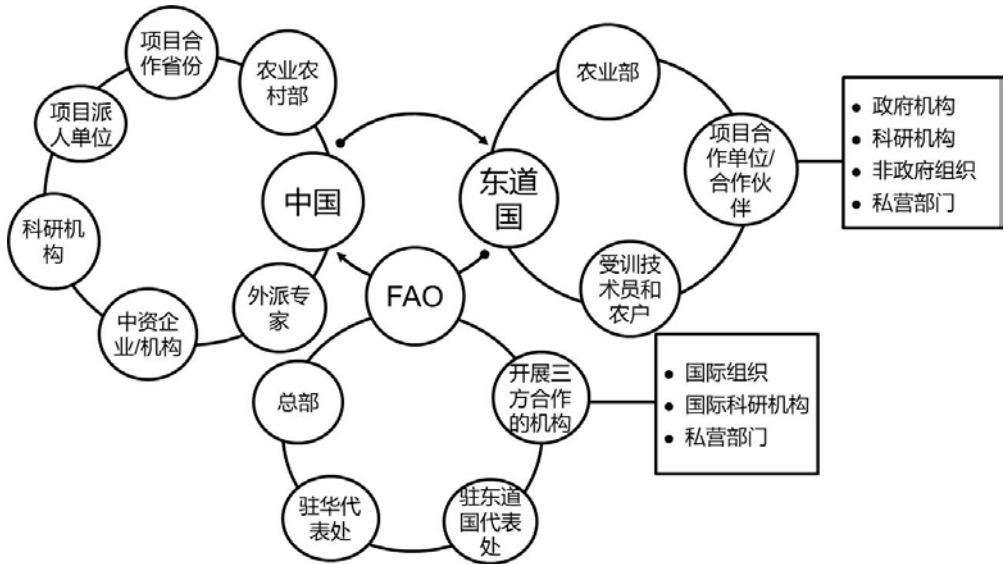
项目合作省份

农业农村部

项目派人单位

中国

科研机构

中资企业/机构

外派专家

农业部

项目合作单位/合作伙伴

东道国

受训技术员和农户

- 政府机构
- 科研机构
- 非政府组织
- 私营部门

FAO

总部

开展三方合作的机构

驻华代表处

驻东道国代表处

- 国际组织
- 国际科研机构
- 私营部门